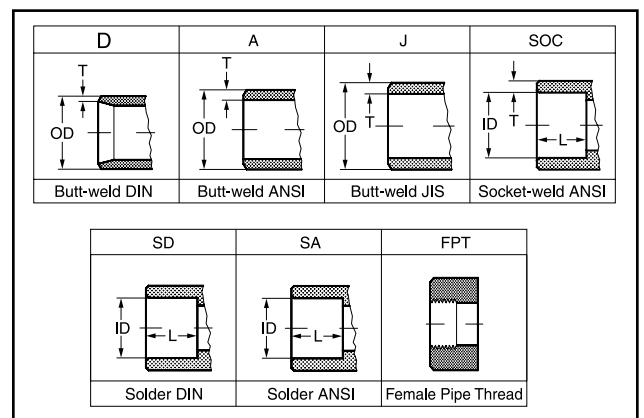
| D | A | J | SOC |
|---|---|---|---|
| T OD | T OD | OD T | ID T L |
| Butt-weld DIN | Butt-weld ANSI | Butt-weld JIS | Socket-weld ANSI |

| SD | SA | FPT |
|---|---|---|
| ID L | ID L | |
| Solder DIN | Solder ANSI | Female Pipe Thread |